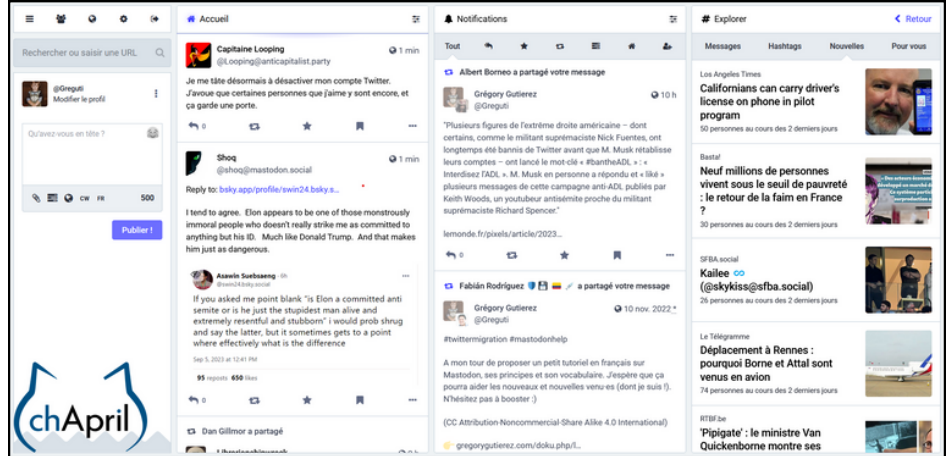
Rechercher ou saisir une URL

@Greguti
Modifier le profil

Qu'avez-vous en tête ?

CW FR 500

Publier !

chApril

Accueil

Capitaine Looping
@Looping@anticapitalist.party
1 min

Je me tâte désormais à désactiver mon compte Twitter. J'avoue que certaines personnes que j'aime y sont encore, et ça garde une porte.

0

Shoq
@shoq@mastodon.social
1 min

Reply to: bsky.app/profile/swin24.bsky.s...

I tend to agree. Elon appears to be one of those monstrously immoral people who doesn't really shame he was committed to anything but his ID. Much like Donald Trump. And that makes him just as dangerous.

Asawin Suebsaeng · 9h
@swin24.bsky.social

If you asked me point blank "is Elon a committed anti semite or is he just the stupidest man alive and extremely resentful and stubborn" i would prob shrug and say the latter, but it sometimes gets to a point where effectively what is the difference

Sep 5, 2023 at 12:41 PM

95 reposts 650 likes

0

Dan Gillmor a partagé

Notifications

Tout

Albert Borneo a partagé votre message

Grégory Gutierez
@Greguti
10 h

"Plusieurs figures de l'extrême droite américaine – dont certains, comme le militant suprémaciste Nick Fuentes, ont longtemps été bannis de Twitter avant que M. Musk rétablisse leurs comptes – ont lancé le mot-clé « #bantheADL » : « Interdisez l'ADL ». M. Musk en personne a répondu et « liké » plusieurs messages de cette campagne anti-ADL publiés par Keith Woods, un youtubeur antisémite proche du militant suprémaciste Richard Spencer."

lemonde.fr/pixels/article/2023...

0

Fabián Rodríguez a partagé votre message

Grégory Gutierez
@Greguti
10 nov. 2022

#twittermigration #mastodonhelp

A mon tour de proposer un petit tutoriel en français sur Mastodon, ses principes et son vocabulaire. J'espère que ça pourra aider les nouveaux et nouvelles venu·es (dont je suis !). N'hésitez pas à booster :)

(CC Attribution-Noncommercial-Share Alike 4.0 International)

gregorygutierez.com/doku.php/l...

Explorer
Retour

Messages Hashtags Nouvelles Pour vous

Los Angeles Times
Californians can carry driver's license on phone in pilot program
50 personnes au cours des 2 derniers jours

Basta!
Neuf millions de personnes vivent sous le seuil de pauvreté : le retour de la faim en France ?
15 personnes au cours des 2 derniers jours

SFBA.social
Kailee ∞ (@skykiss@sfba.social)
26 personnes au cours des 2 derniers jours

Le Télégramme
Déplacement à Rennes : pourquoi Borne et Attal sont venus en avion
14 personnes au cours des 2 derniers jours

RTBF.be
'Pipigate' : le ministre Van Quickenborne montre ses